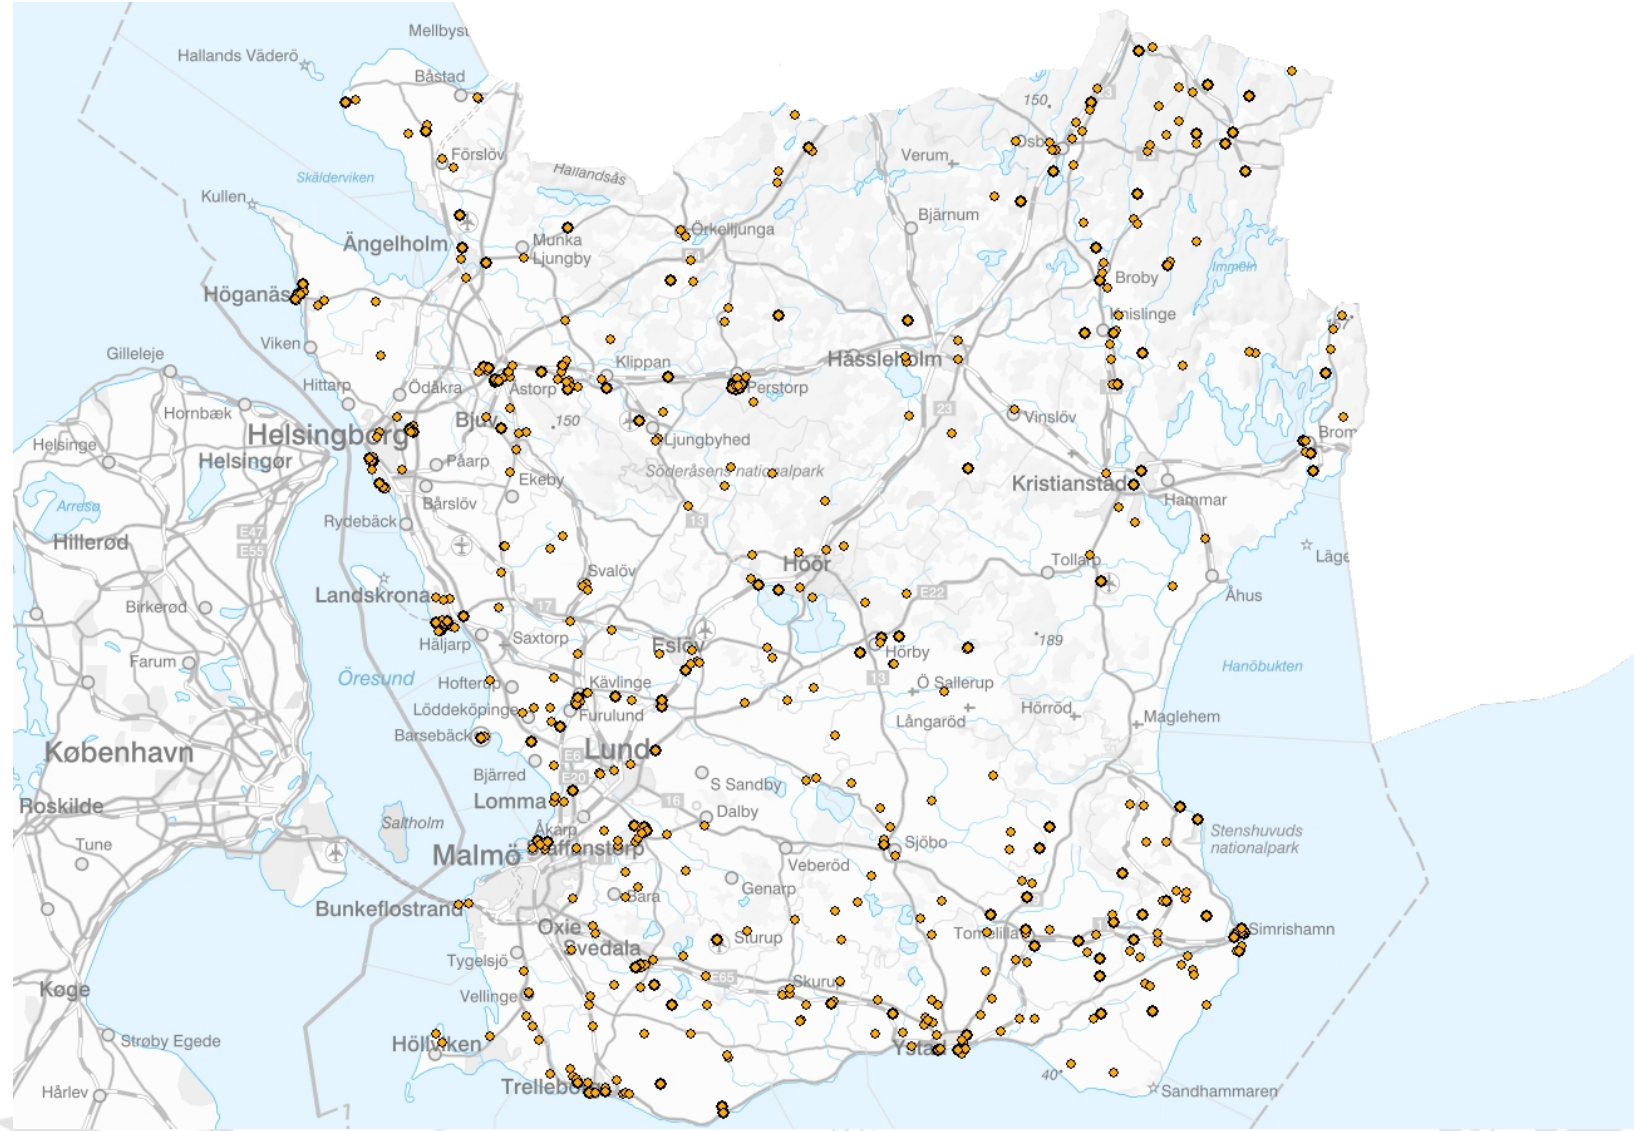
Mellbys
Hallands Väderö
Båstad
Förslöv
Skälderviken
Hallandsås
Kullen
Ängelholm
Munka Ljungby
Örkelljunga
Verum
150
Osby
Bjärnum
Höganäs
Broby
Immeln
Knislinge
Viken
Gilleleje
Klippan
Hässleholm
Hittarp
Ödåkra
Astorp
Perstorp
Hornbæk
Bjuv
150
Vinslöv
Helsingborg
Ljungbyhed
Brom
Helsinge
Helsingør
Påarp
Söderåsens nationalpark
Kristianstad
Ekeby
Hammar
Arresø
Bårslöv
Rydebäck
Hillerød
Höör
Tollarp
Läge
Svalöv
Landskrona
Åhus
Birkerød
Saxtorp
Eslöv
189
Häljarp
Hörby
Farum
Öresund
Hofterup
Kävlinge
Ö Sallerup
Hanöbukten
Löddeköpinge
Furulund
Hörröd
Långaröd
Maglehem
Barsebäck
Lund
København
Bjärred
S Sandby
Roskilde
Lomma
Dalby
Saltholm
Stenshuvuds nationalpark
Tune
Åkarp
Sjöbo
Malmö
Staffanstorp
Veberöd
Genarp
Bara
Bunkeflostrand
Oxie
Tomelilla
Simrishamn
Sturup
Svedala
Tygelsjö
Skurup
Køge
Vellinge
Strøby Egede
Höllviken
Ystad
40
Trelleborg
Sandhammaren
Hårlev